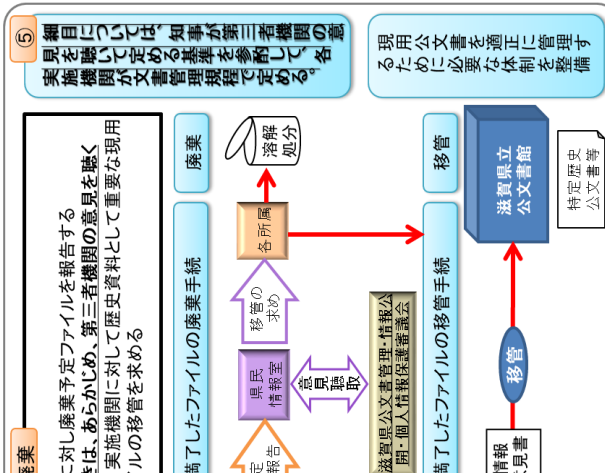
⑤ 細目については、知事が第三者機関の意見を聴いて定める基準を参酌して、各実施機関が文書管理規程で定める。

現用公文書を適正に管理するために必要な体制を整備する

廃棄

溶解処分

移管

滋賀県立公文書館

特定歴史公文書等

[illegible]に対し廃棄予定ファイルを報告する
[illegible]きは、あらかじめ、第三者機関の意見を聴く
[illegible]実施機関に対して歴史資料として重要な現用
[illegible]ルの移管を求める

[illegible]廃棄

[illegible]満了したファイルの廃棄手続

各所属

移管の求め

県民情報室

意見聴取

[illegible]定
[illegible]報告

滋賀県公文書管理・情報公開・個人情報保護審議会

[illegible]満了したファイルの移管手続

移管

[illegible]情報
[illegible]見書